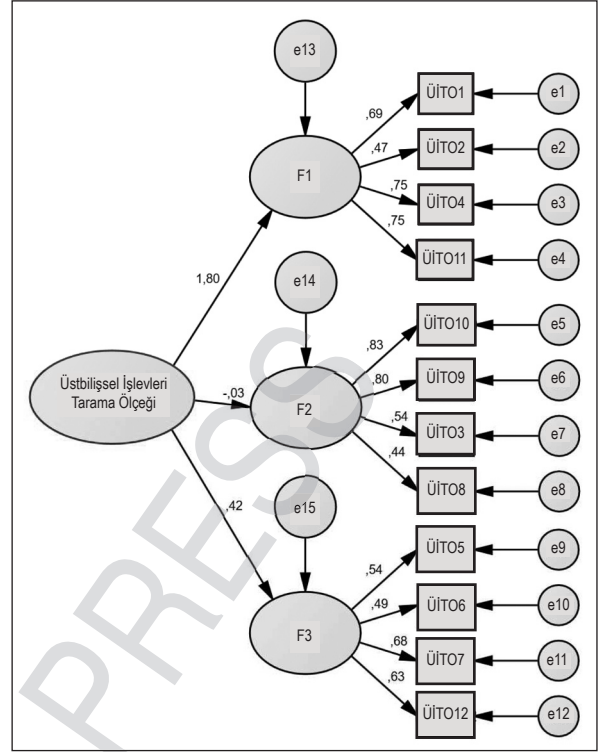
e13

F1

,69
,47
,75
,75

ÜİTO1
ÜİTO2
ÜİTO4
ÜİTO11

e1
e2
e3
e4

1,80

e14

Üstbilişsel İşlevleri Tarama Ölçeği

-,03

F2

,83
,80
,54
,44

ÜİTO10
ÜİTO9
ÜİTO3
ÜİTO8

e5
e6
e7
e8

,42

e15

F3

,54
,49
,68
,63

ÜİTO5
ÜİTO6
ÜİTO7
ÜİTO12

e9
e10
e11
e12

PRESS